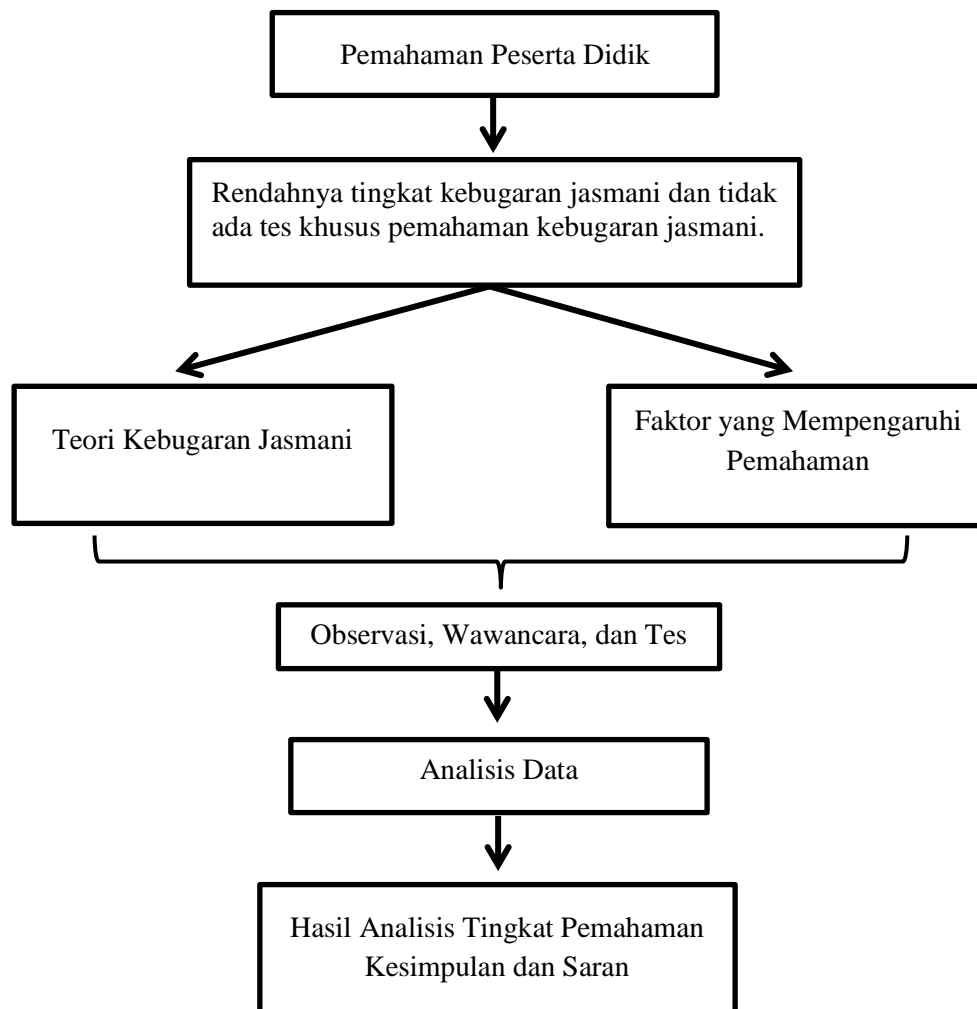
Pemahaman Peserta Didik

Rendahnya tingkat kebugaran jasmani dan tidak ada tes khusus pemahaman kebugaran jasmani.

Teori Kebugaran Jasmani

Faktor yang Mempengaruhi Pemahaman

Observasi, Wawancara, dan Tes

Analisis Data

Hasil Analisis Tingkat Pemahaman Kesimpulan dan Saran